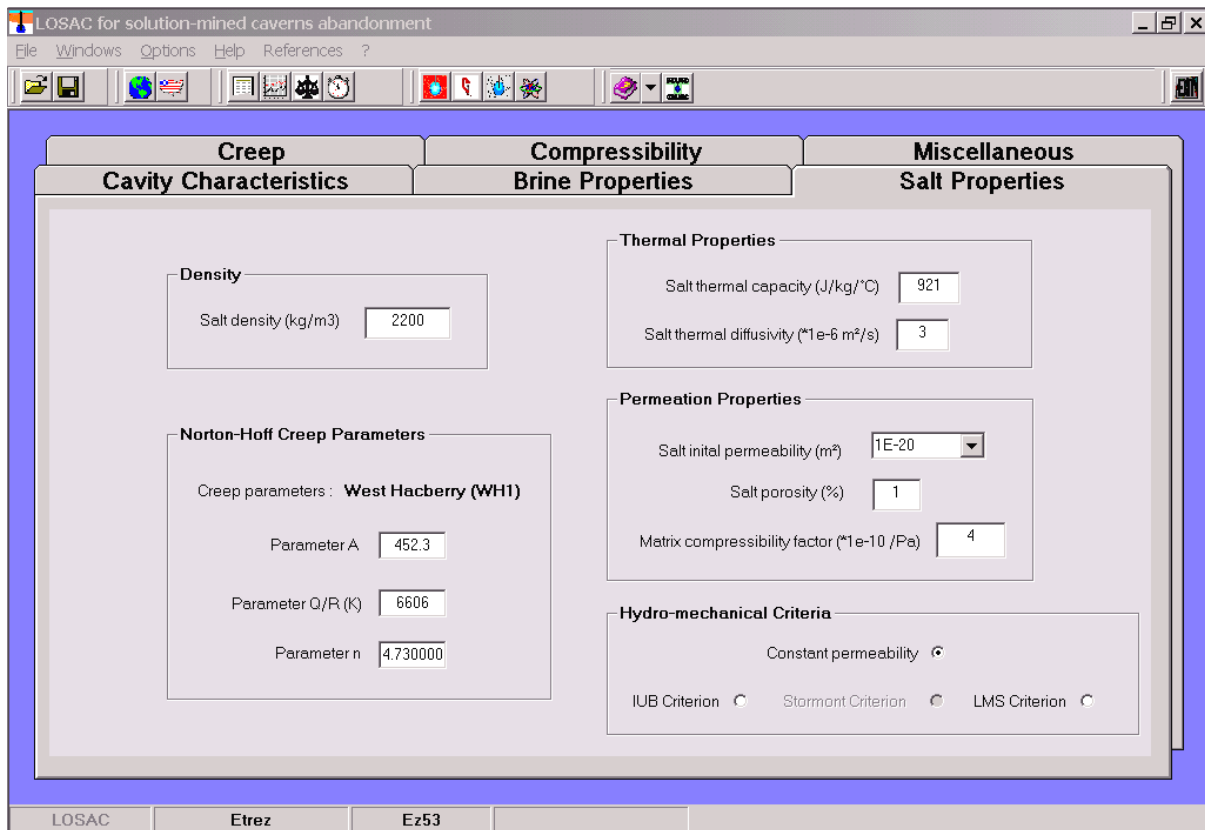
LOSAC for solution-mined caverns abandonment

File Windows Options Help References ?

Creep
Compressibility
Miscellaneous
Cavity Characteristics
Brine Properties
Salt Properties

Density
Salt density (kg/m3) 2200

Norton-Hoff Creep Parameters
Creep parameters : West Hacberry (WH1)
Parameter A 452.3
Parameter Q/R (K) 6606
Parameter n 4.730000

Thermal Properties
Salt thermal capacity (J/kg/°C) 921
Salt thermal diffusivity (*1e-6 m²/s) 3

Permeation Properties
Salt inital permeability (m²) 1E-20
Salt porosity (%) 1
Matrix compressibility factor (*1e-10 /Pa) 4

Hydro-mechanical Criteria
Constant permeability
IUB Criterion
Stormont Criterion
LMS Criterion

LOSAC
Etrez
Ez53